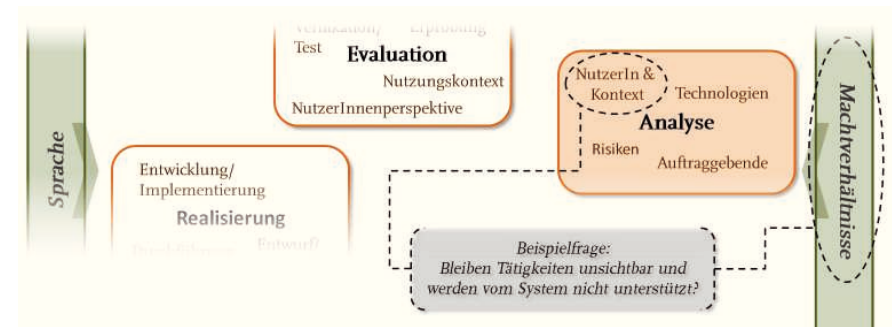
Verifikation/ Erprobung
Test
Evaluation
Nutzungskontext
NutzerInnenperspektive

Sprache

NutzerIn & Kontext
Technologien
Analyse
Risiken
Auftraggebende

Machtverhältnisse

Entwicklung/ Implementierung
Realisierung
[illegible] Entwurf/

Beispielfrage:
Bleiben Tätigkeiten unsichtbar und werden vom System nicht unterstützt?